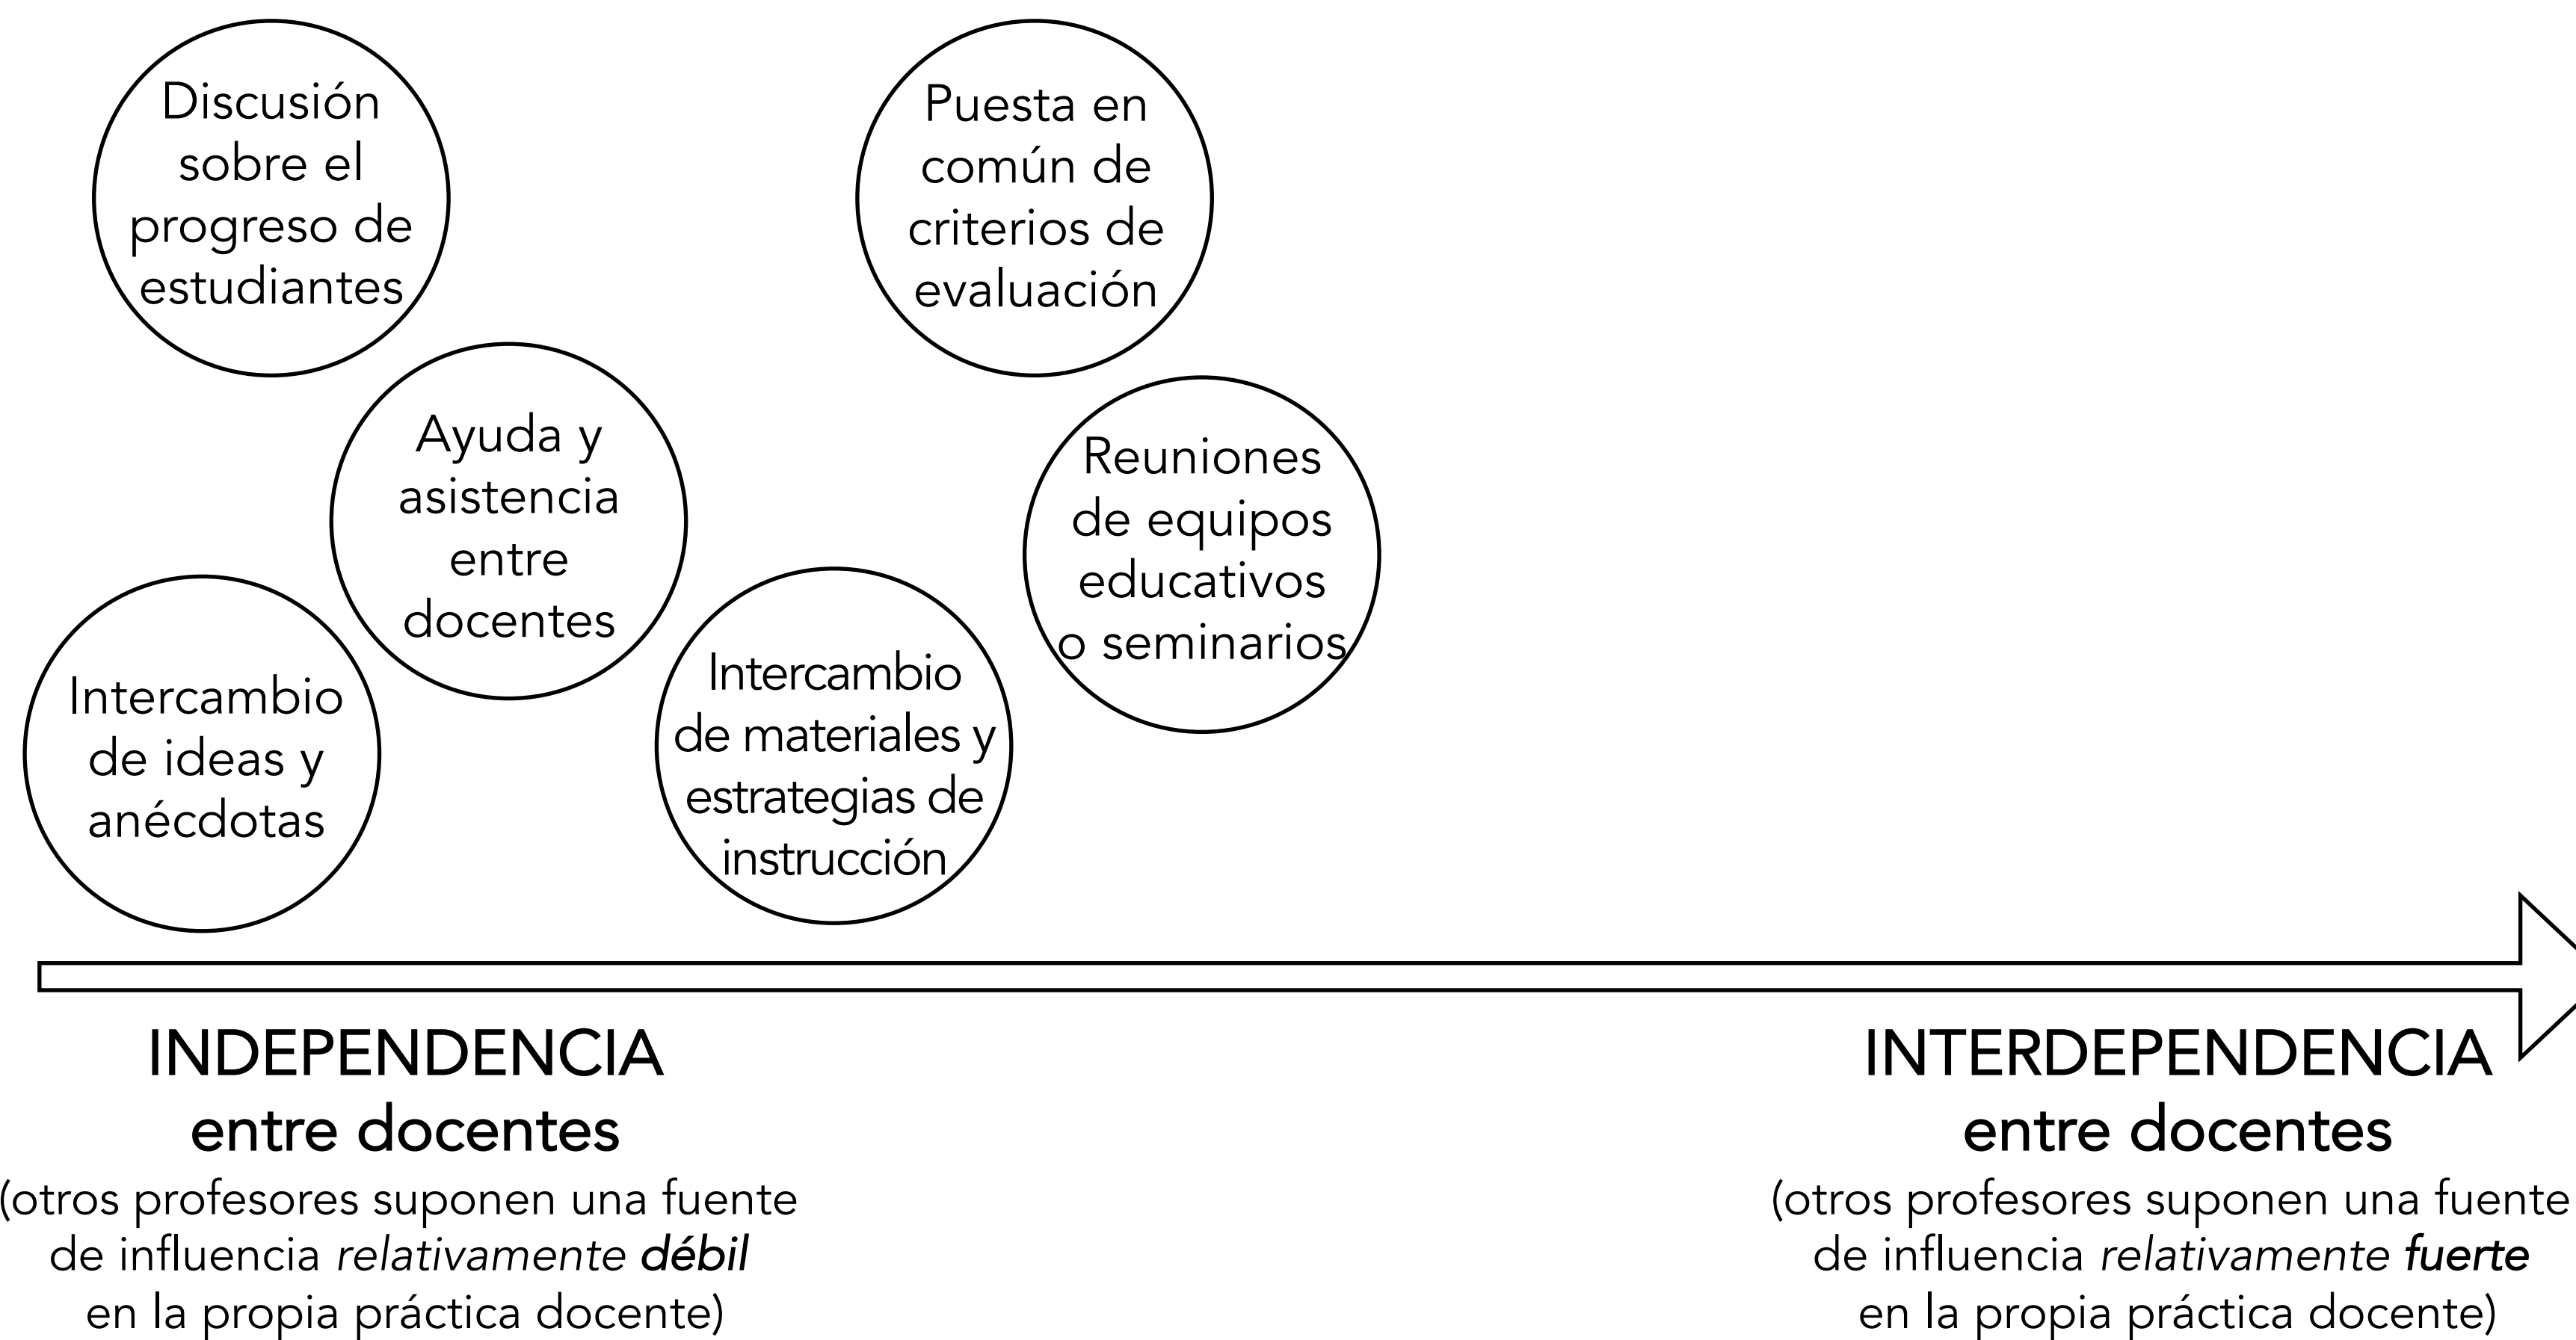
Discusión sobre el progreso de estudiantes

Puesta en común de criterios de evaluación

Ayuda y asistencia entre docentes

Reuniones de equipos educativos o seminarios

Intercambio de ideas y anécdotas

Intercambio de materiales y estrategias de instrucción

INDEPENDENCIA
entre docentes
(otros profesores suponen una fuente de influencia *relativamente* ***débil*** en la propia práctica docente)

INTERDEPENDENCIA
entre docentes
(otros profesores suponen una fuente de influencia *relativamente* ***fuerte*** en la propia práctica docente)